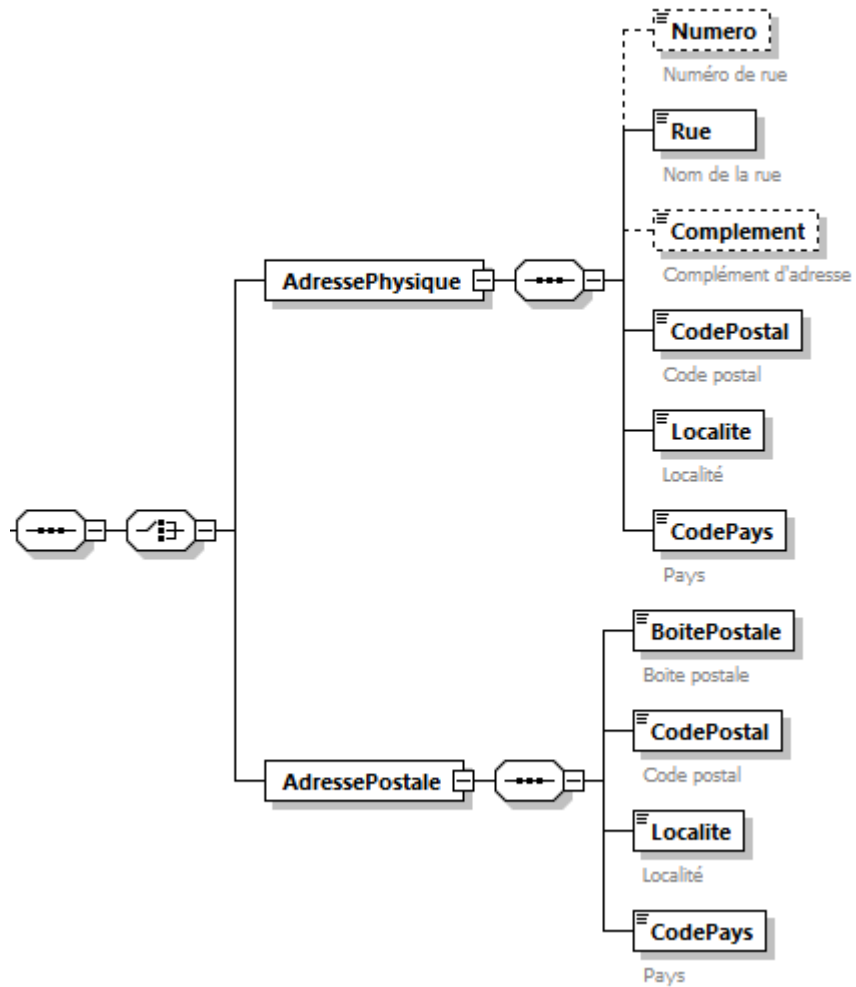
AdressePhysique

Numero
Numéro de rue

Rue
Nom de la rue

Complement
Complément d'adresse

CodePostal
Code postal

Localite
Localité

CodePays
Pays

AdressePostale

BoitePostale
Boite postale

CodePostal
Code postal

Localite
Localité

CodePays
Pays